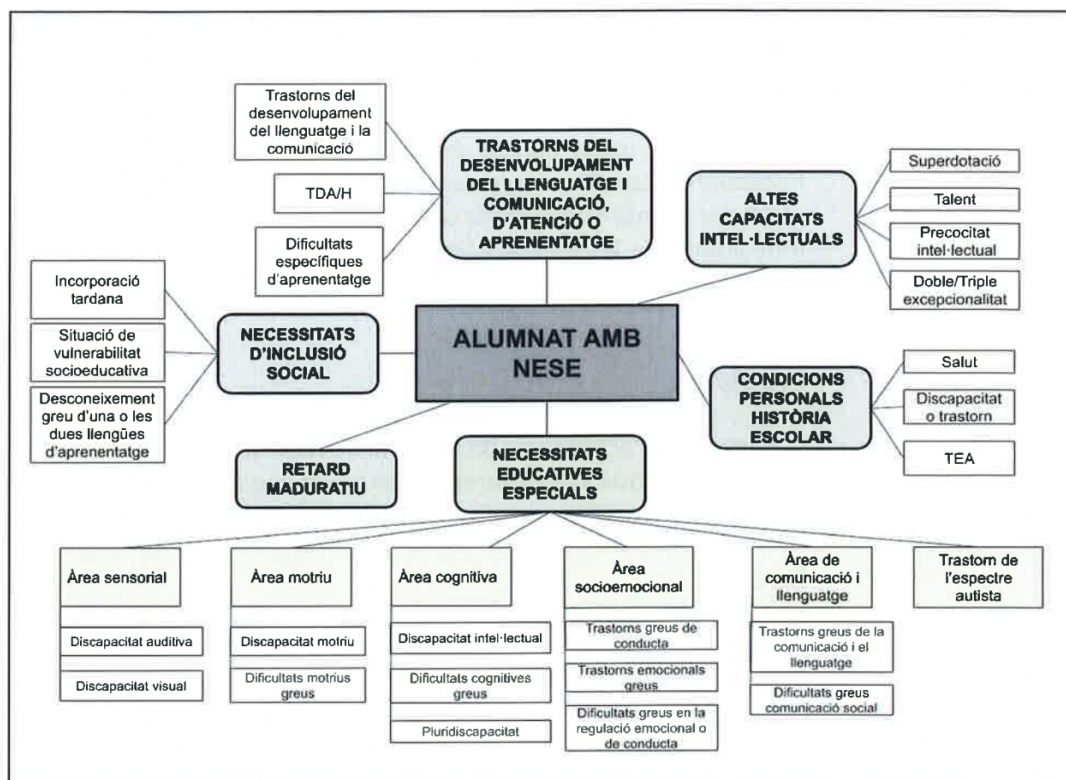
Trastorns del desenvolupament del llenguatge i la comunicació

TDA/H

Dificultats específiques d'aprenentatge

TRASTORNS DEL DESENVOLUPAMENT DEL LLENGUATGE I COMUNICACIÓ, D'ATENCIÓ O APRENENTATGE

ALTES CAPACITATS INTEL·LECTUALS

Superdotació

Talent

Precocitat intel·lectual

Doble/Triple excepcionalitat

Incorporació tardana

Situació de vulnerabilitat socioeducativa

Desconeixement greu d'una o les dues llengües d'aprenentatge

NECESSITATS D'INCLUSIÓ SOCIAL

ALUMNAT AMB NESE

CONDICIONS PERSONALS HISTÒRIA ESCOLAR

Salut

Discapacitat o trastorn

TEA

RETARD MADURATIU

NECESSITATS EDUCATIVES ESPECIALS

Àrea sensorial

Discapacitat auditiva

Discapacitat visual

Àrea motriu

Discapacitat motriu

Dificultats motrius greus

Àrea cognitiva

Discapacitat intel·lectual

Dificultats cognitives greus

Pluridiscapacitat

Àrea socioemocional

Trastorns greus de conducta

Trastorns emocionals greus

Dificultats greus en la regulació emocional o de conducta

Àrea de comunicació i llenguatge

Trastorns greus de la comunicació i el llenguatge

Dificultats greus comunicació social

Trastorn de l'espectre autista